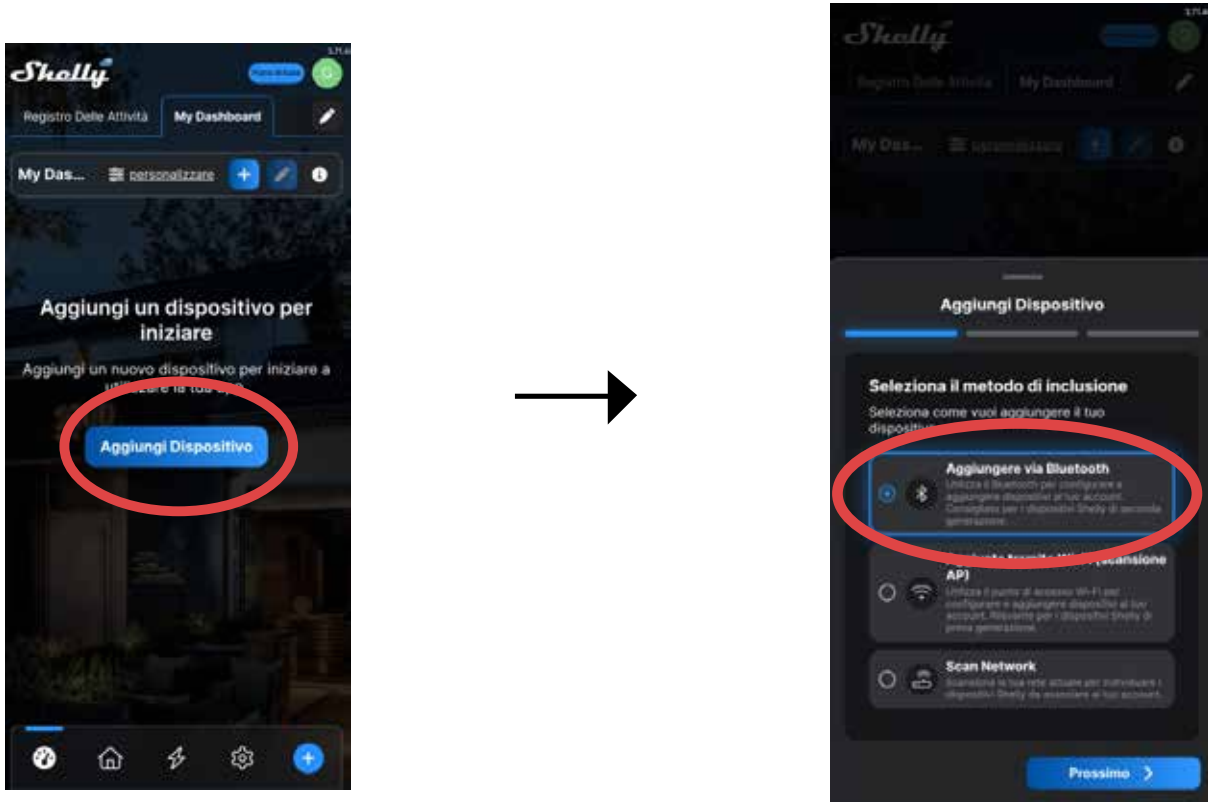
Shelly

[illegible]

Registro Delle Attività

My Dashboard

My Das...

personalizzare

Aggiungi un dispositivo per iniziare

Aggiungi un nuovo dispositivo per iniziare a utilizzare la tua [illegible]

Aggiungi Dispositivo

Shelly

Registro Delle Attività

My Dashboard

My Das...

personalizzare

Aggiungi Dispositivo

Seleziona il metodo di inclusione

Seleziona come vuoi aggiungere il tuo dispositivo

Aggiungere via Bluetooth

Utilizza il Bluetooth per configurare e aggiungere dispositivi al tuo account. Consigliato per i dispositivi Shelly di seconda generazione.

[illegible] (scansione AP)

Utilizza il punto di accesso Wi-Fi per configurare e aggiungere dispositivi al tuo account. Riservato per i dispositivi Shelly di prima generazione.

Scan Network

Scansiona la tua rete attuale per individuare i dispositivi Shelly da associare al tuo account.

Prossimo